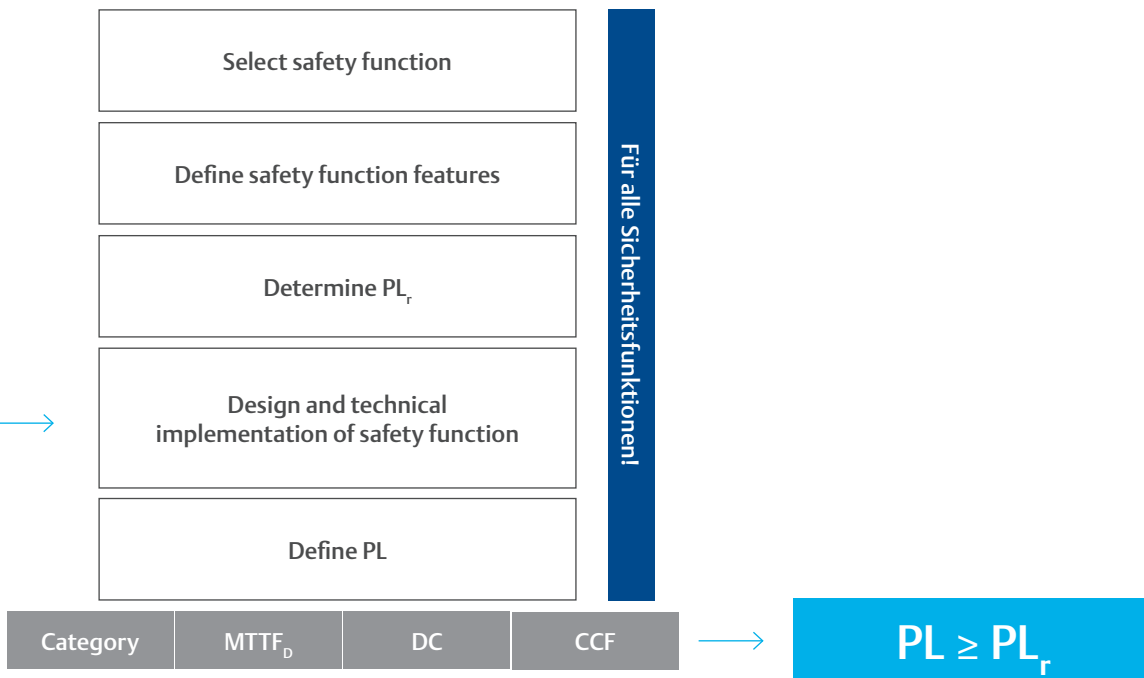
Select safety function

Define safety function features

Determine $PL_r$

Design and technical implementation of safety function

Define PL

Für alle Sicherheitsfunktionen!

| Category | $MTTF_D$ | DC | CCF |
|---|---|---|---|

$PL \geq PL_r$